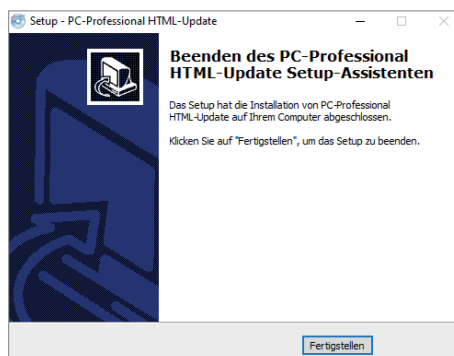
Setup - PC-Professional HTML-Update

Beenden des PC-Professional HTML-Update Setup-Assistenten

Das Setup hat die Installation von PC-Professional HTML-Update auf Ihrem Computer abgeschlossen.

Klicken Sie auf "Fertigstellen", um das Setup zu beenden.

Fertigstellen